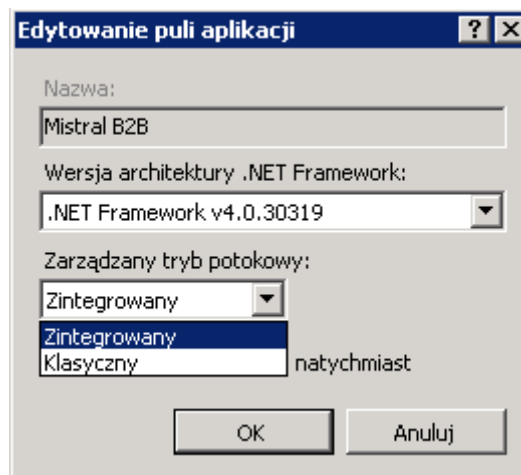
Edytowanie puli aplikacji

?

X

Nazwa:

Mistral B2B

Wersja architektury .NET Framework:

.NET Framework v4.0.30319

Zarządzany tryb potokowy:

Zintegrowany

Zintegrowany

Klasyczny

natychmiast

OK

Anuluj